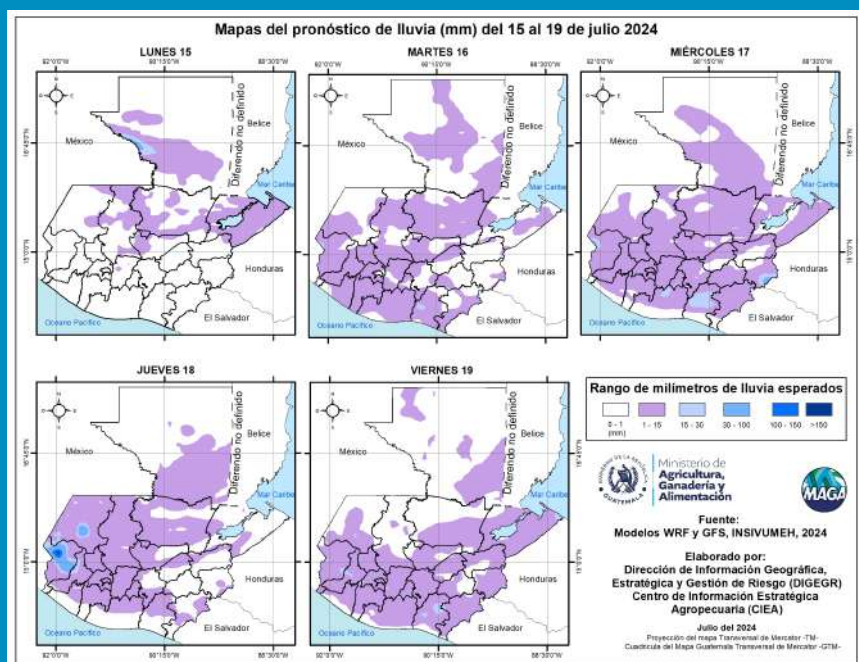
Mapas del pronóstico de lluvia (mm) del 15 al 19 de julio 2024

LUNES 15

92°0'0"W 90°15'0"W 88°30'0"W

México

Belice

Diferendo no definido

Mar Caribe

Honduras

El Salvador

Océano Pacífico

16°45'0"N

15°0'0"N

MARTES 16

92°0'0"W 90°15'0"W 88°30'0"W

México

Belice

Diferendo no definido

Mar Caribe

Honduras

El Salvador

Océano Pacífico

MIÉRCOLES 17

92°0'0"W 90°15'0"W 88°30'0"W

México

Belice

Diferendo no definido

Mar Caribe

Honduras

El Salvador

Océano Pacífico

16°45'0"N

15°0'0"N

JUEVES 18

México

Belice

Diferendo no definido

Mar Caribe

Honduras

El Salvador

Océano Pacífico

16°45'0"N

15°0'0"N

92°0'0"W 90°15'0"W 88°30'0"W

VIERNES 19

México

Belice

Diferendo no definido

Mar Caribe

Honduras

El Salvador

Océano Pacífico

16°45'0"N

15°0'0"N

92°0'0"W 90°15'0"W 88°30'0"W

Rango de milímetros de lluvia esperados

0 - 1 (mm) | 1 - 15 | 15 - 30 | 30 - 100 | 100 - 150 | >150

GUATEMALA

Ministerio de Agricultura, Ganadería y Alimentación

MAGA

Fuente:
Modelos WRF y GFS, INSIVUMEH, 2024

Elaborado por:
Dirección de Información Geográfica, Estratégica y Gestión de Riesgo (DIGEGR)
Centro de Información Estratégica Agropecuaria (CIEA)

Julio del 2024
Proyección del mapa Transversal de Mercator -TM-
Cuadrícula del Mapa Guatemala Transversal de Mercator -GTM-